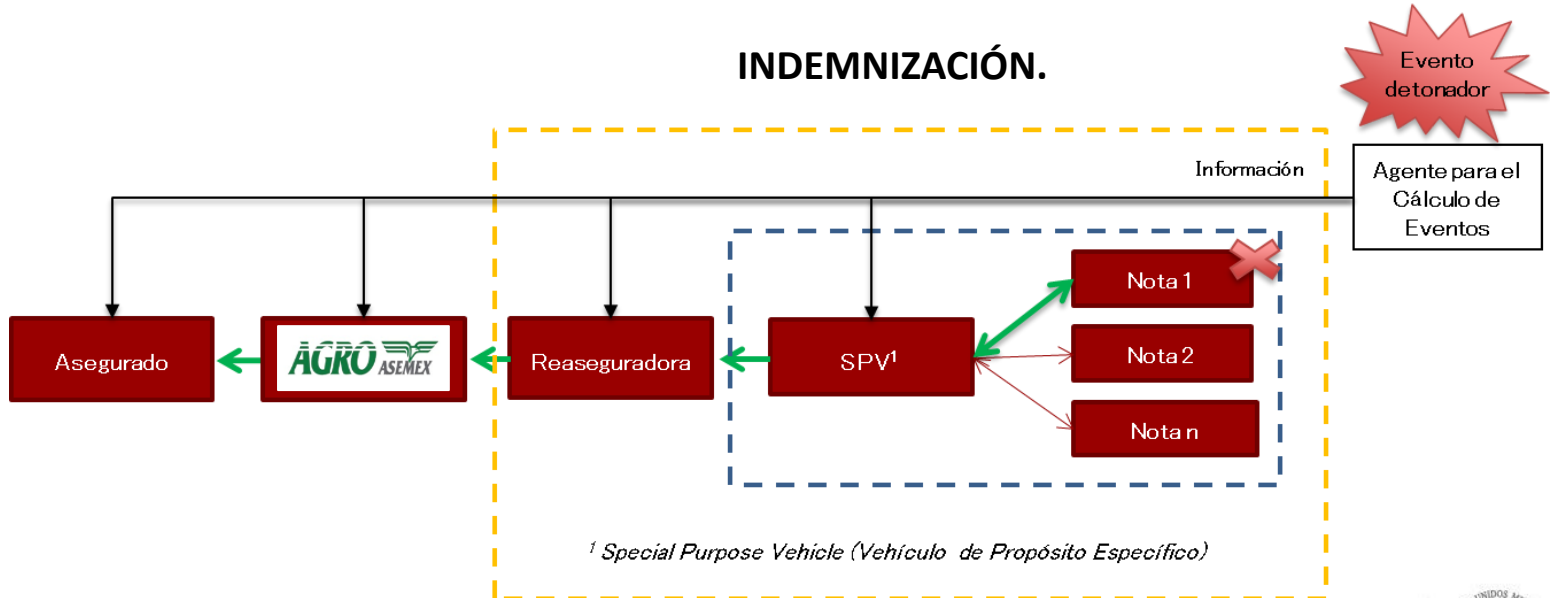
INDEMNIZACIÓN.

Evento detonador

Información

Agente para el Cálculo de Eventos

Asegurado

AGRO ASEMEX

Reaseguradora

SPV$^1$

Nota 1

Nota 2

Nota n

$^1$ Special Purpose Vehicle (Vehículo de Propósito Específico)

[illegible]